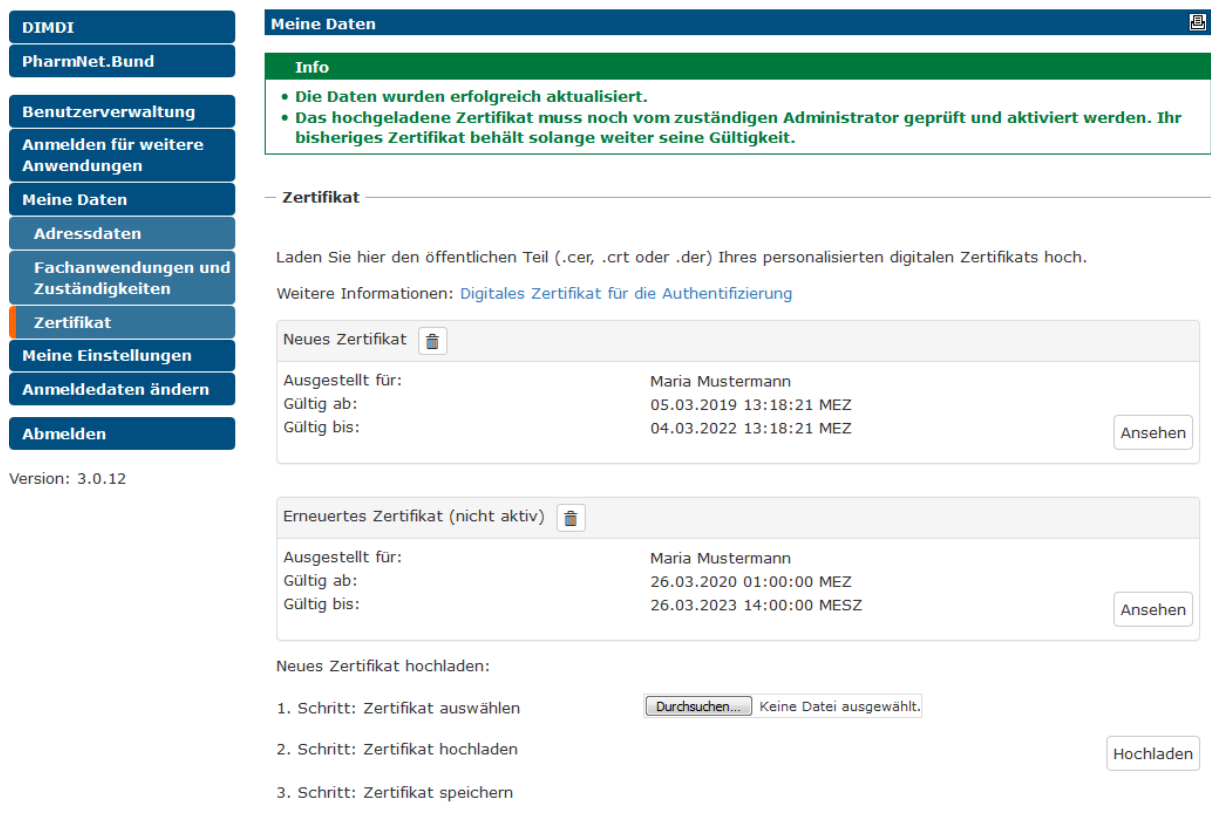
DIMDI
PharmNet.Bund

Benutzerverwaltung
Anmelden für weitere Anwendungen
Meine Daten
Adressdaten
Fachanwendungen und Zuständigkeiten
Zertifikat
Meine Einstellungen
Anmeldedaten ändern

Abmelden

Version: 3.0.12

Meine Daten

Info
• Die Daten wurden erfolgreich aktualisiert.
• Das hochgeladene Zertifikat muss noch vom zuständigen Administrator geprüft und aktiviert werden. Ihr bisheriges Zertifikat behält solange weiter seine Gültigkeit.

Zertifikat

Laden Sie hier den öffentlichen Teil (.cer, .crt oder .der) Ihres personalisierten digitalen Zertifikats hoch.

Weitere Informationen: Digitales Zertifikat für die Authentifizierung

Neues Zertifikat

Ausgestellt für: Maria Mustermann
Gültig ab: 05.03.2019 13:18:21 MEZ
Gültig bis: 04.03.2022 13:18:21 MEZ
Ansehen

Erneuertes Zertifikat (nicht aktiv)

Ausgestellt für: Maria Mustermann
Gültig ab: 26.03.2020 01:00:00 MEZ
Gültig bis: 26.03.2023 14:00:00 MESZ
Ansehen

Neues Zertifikat hochladen:

1. Schritt: Zertifikat auswählen
Durchsuchen... Keine Datei ausgewählt.

2. Schritt: Zertifikat hochladen
Hochladen

3. Schritt: Zertifikat speichern